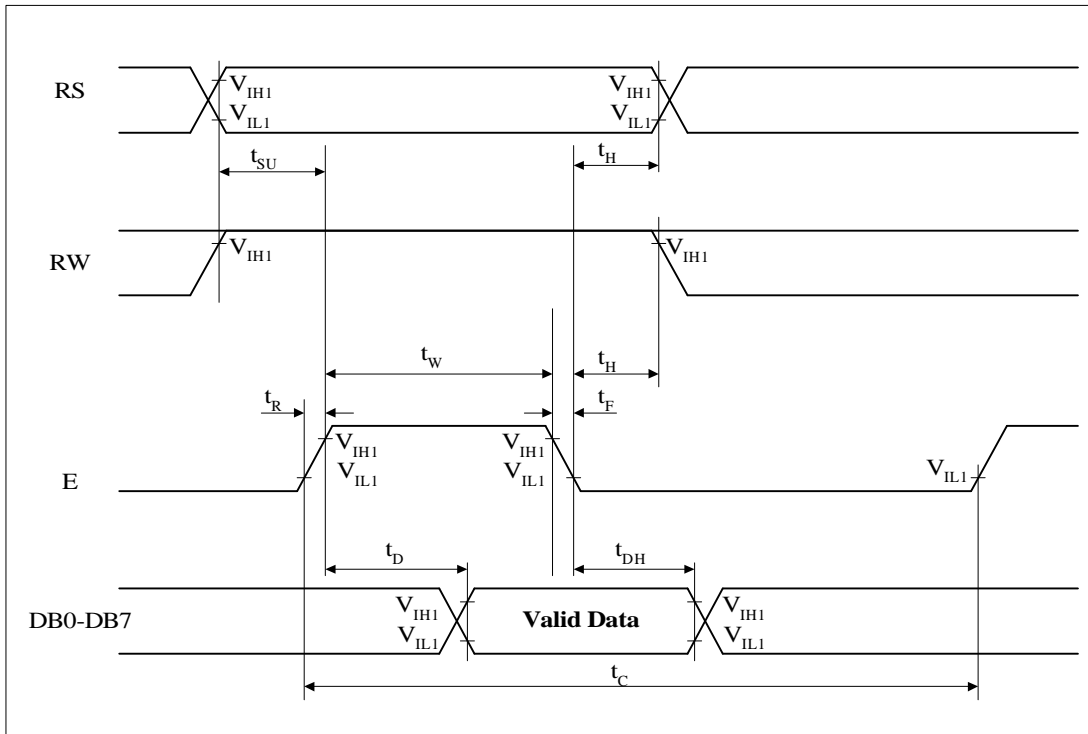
RS

$V_{IH1}$
$V_{IL1}$

$V_{IH1}$
$V_{IL1}$

$t_{SU}$

$t_H$

RW

$V_{IH1}$

$V_{IH1}$

$t_W$

$t_H$

$t_R$

$t_F$

E

$V_{IH1}$
$V_{IL1}$

$V_{IH1}$
$V_{IL1}$

$V_{IL1}$

$t_D$

$t_{DH}$

DB0-DB7

$V_{IH1}$
$V_{IL1}$

**Valid Data**

$V_{IH1}$
$V_{IL1}$

$t_C$